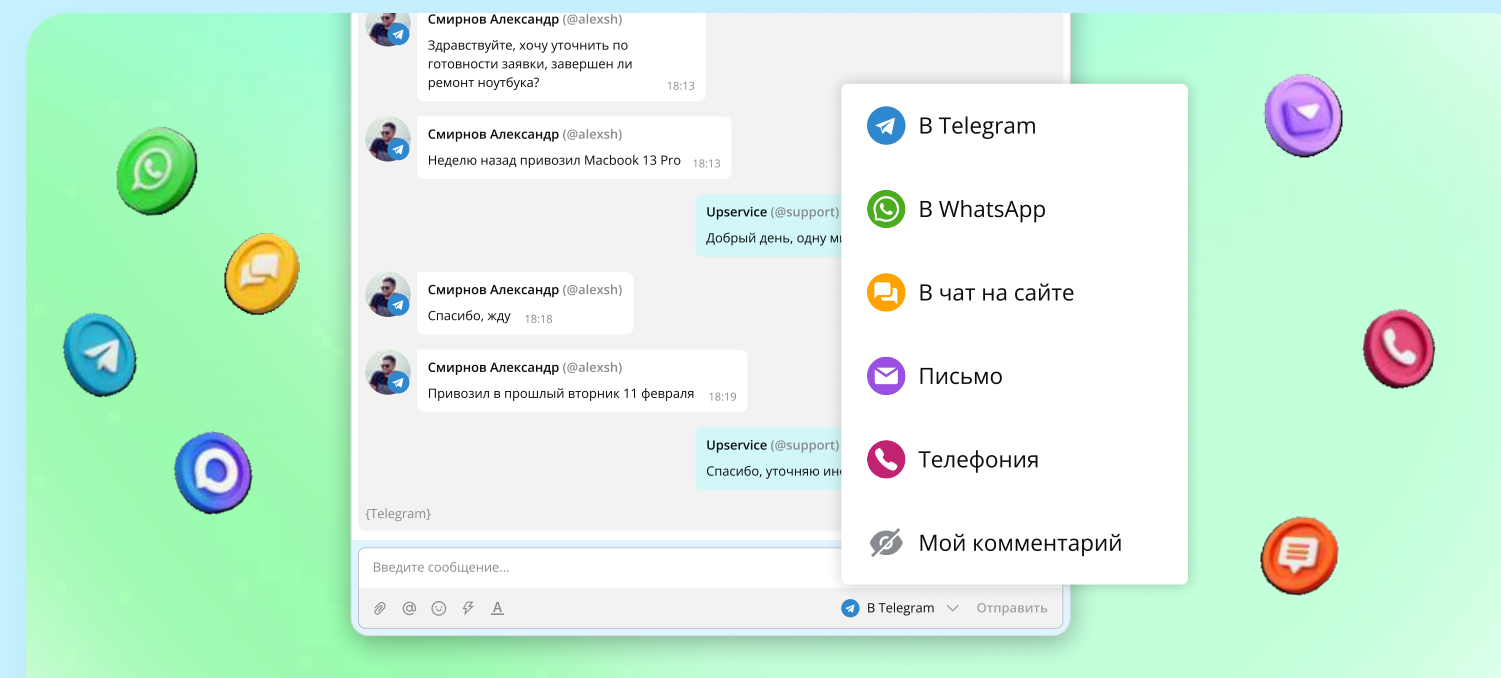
Смирнов Александр (@alexsh)
Здравствуйте, хочу уточнить по готовности заявки, завершен ли ремонт ноутбука? 18:13

Смирнов Александр (@alexsh)
Неделю назад привозил Macbook 13 Pro 18:13

Upservice (@support)
Добрый день, одну м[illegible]

Смирнов Александр (@alexsh)
Спасибо, жду 18:18

Смирнов Александр (@alexsh)
Привозил в прошлый вторник 11 февраля 18:19

Upservice (@support)
Спасибо, уточняю ин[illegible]

{Telegram}

Введите сообщение...

В Telegram Отправить

В Telegram
В WhatsApp
В чат на сайте
Письмо
Телефония
Мой комментарий